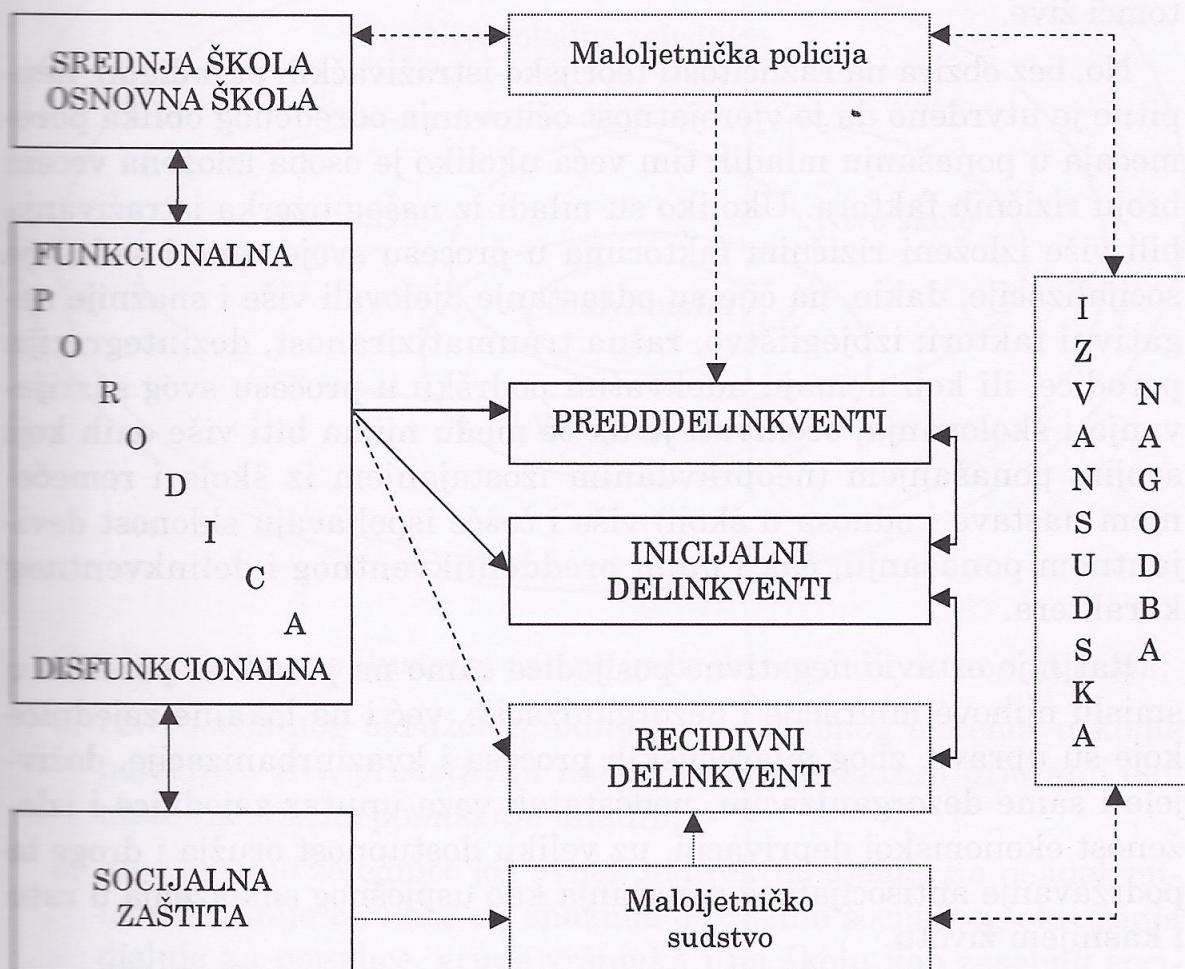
SREDNJA ŠKOLA
OSNOVNA ŠKOLA

Maloljetnička policija

FUNKCIONALNA

P
O
R
O
D
I
C
A

DISFUNKCIONALNA

PREDDELINKVENTI

INICIJALNI
DELINKVENTI

RECIDIVNI
DELINKVENTI

I
Z
V
A
N
S
U
D
S
K
A

N
A
G
O
D
B
A

SOCIJALNA
ZAŠTITA

Maloljetničko
sudstvo